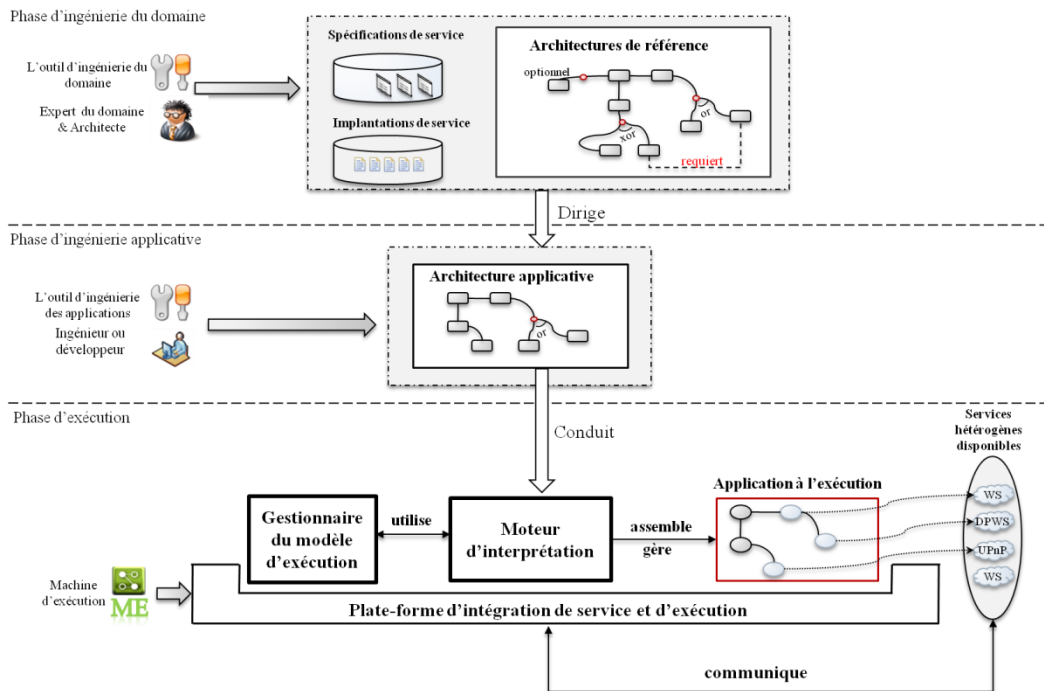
Phase d'ingénierie du domaine

L'outil d'ingénierie du domaine

Expert du domaine & Architecte

Spécifications de service

Implantations de service

Architectures de référence

optionnel

xor

or

requiert

Dirige

Phase d'ingénierie applicative

L'outil d'ingénierie des applications

Ingénieur ou développeur

Architecture applicative

or

Phase d'exécution

Conduit

Services hétérogènes disponibles

Application à l'exécution

WS

DPWS

UPnP

WS

Gestionnaire du modèle d'exécution

utilise

Moteur d'interprétation

assemble gère

Machine d'exécution

ME

Plate-forme d'intégration de service et d'exécution

communique